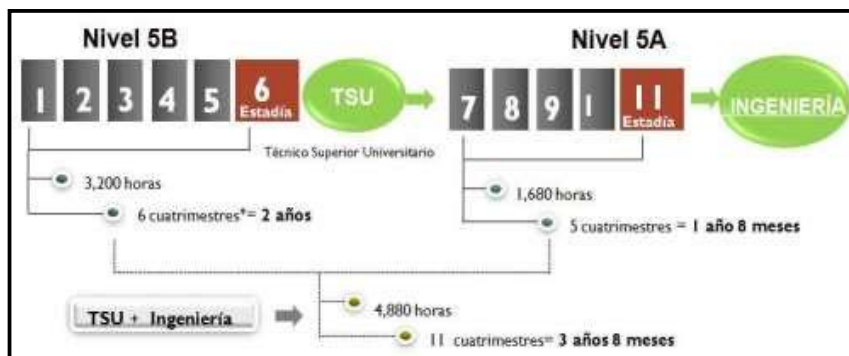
Nivel 5B

1 2 3 4 5 6 Estadía

TSU

Técnico Superior Universitario

Nivel 5A

7 8 9 I 11 Estadía

INGENIERÍA

3,200 horas

6 cuatrimestres*= **2 años**

1,680 horas

5 cuatrimestres = **1 año 8 meses**

TSU + Ingeniería

4,880 horas

11 cuatrimestres= **3 años 8 meses**